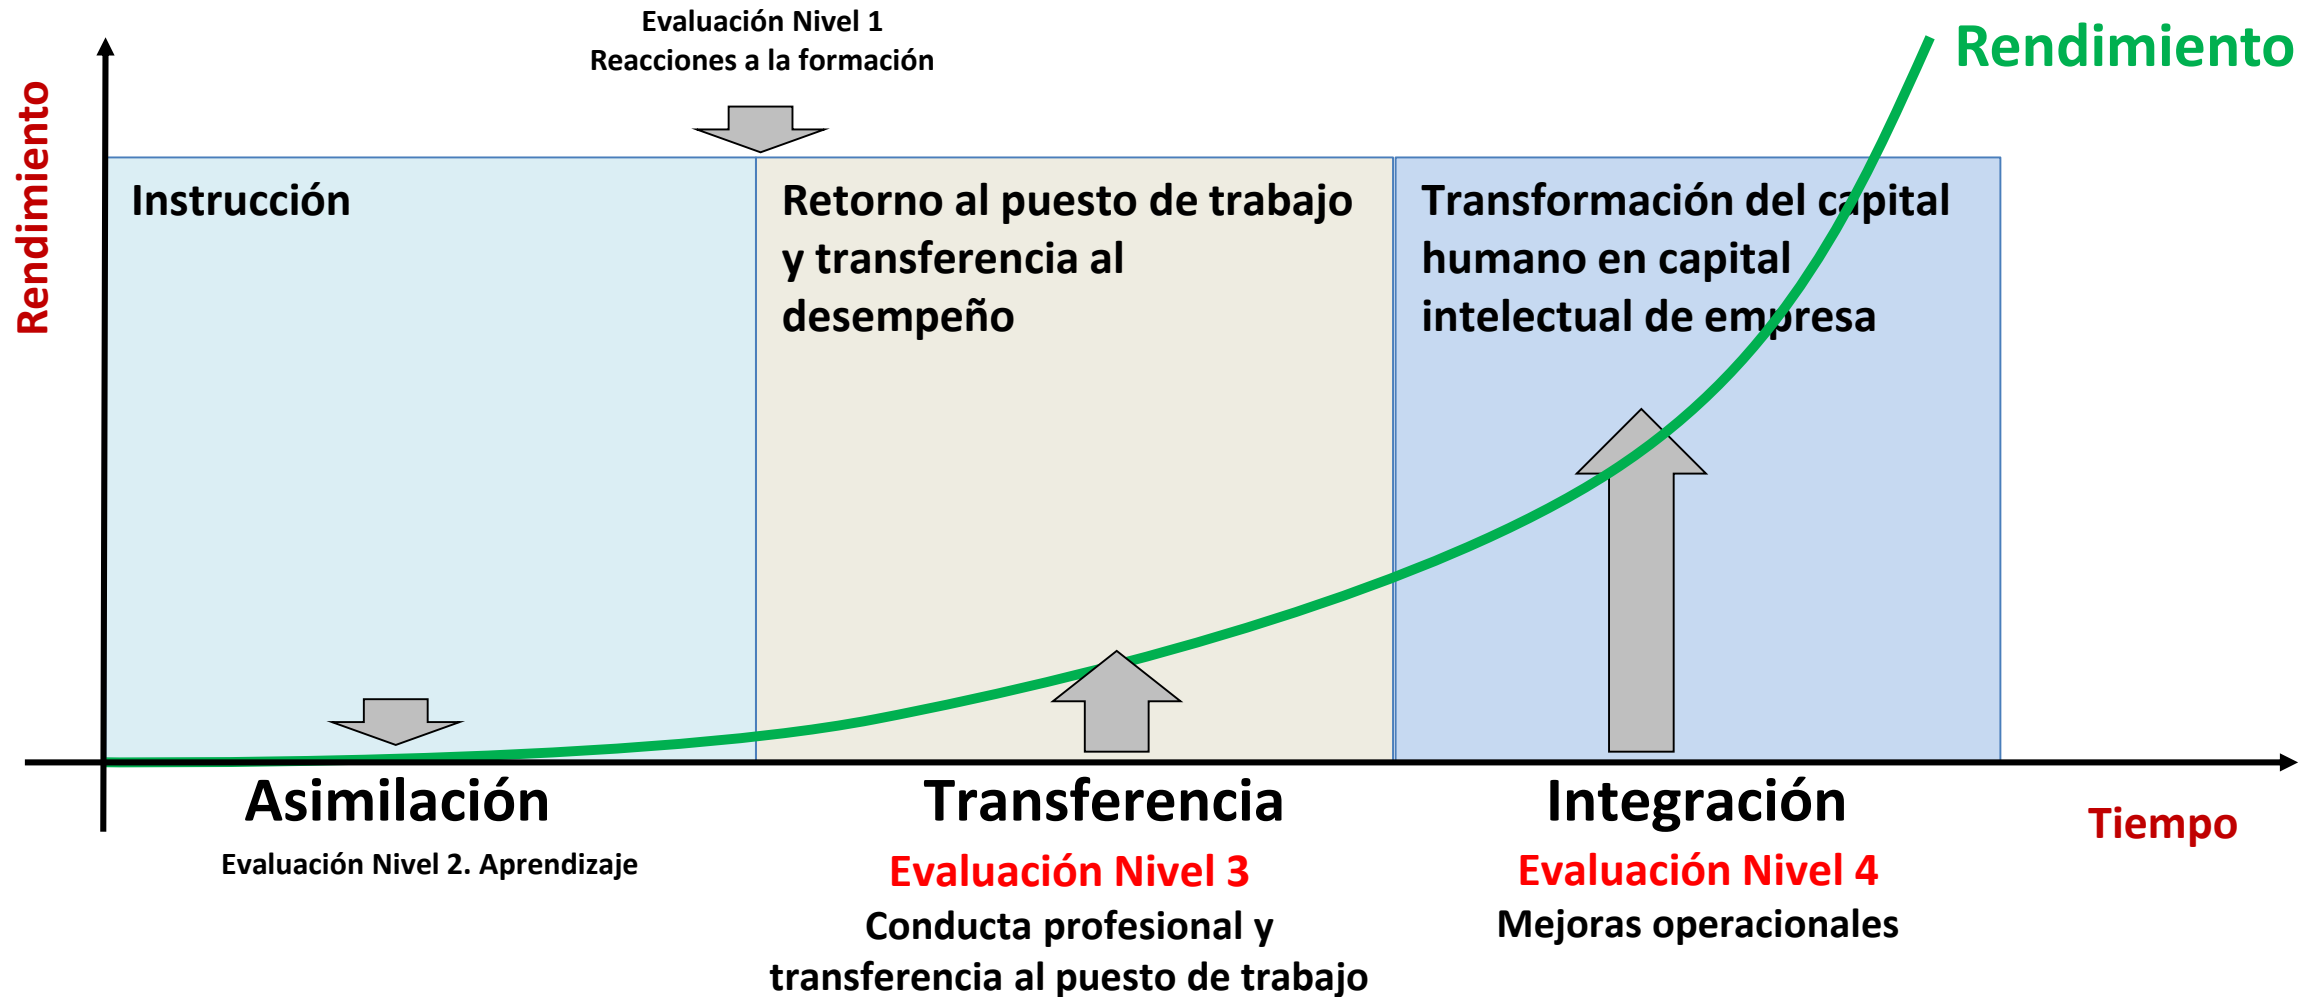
Evaluación Nivel 1
Reacciones a la formación

Rendimiento

Rendimiento

Instrucción

Retorno al puesto de trabajo y transferencia al desempeño

Transformación del capital humano en capital intelectual de empresa

Asimilación
Evaluación Nivel 2. Aprendizaje

Transferencia
Evaluación Nivel 3
Conducta profesional y transferencia al puesto de trabajo

Integración
Evaluación Nivel 4
Mejoras operacionales

Tiempo